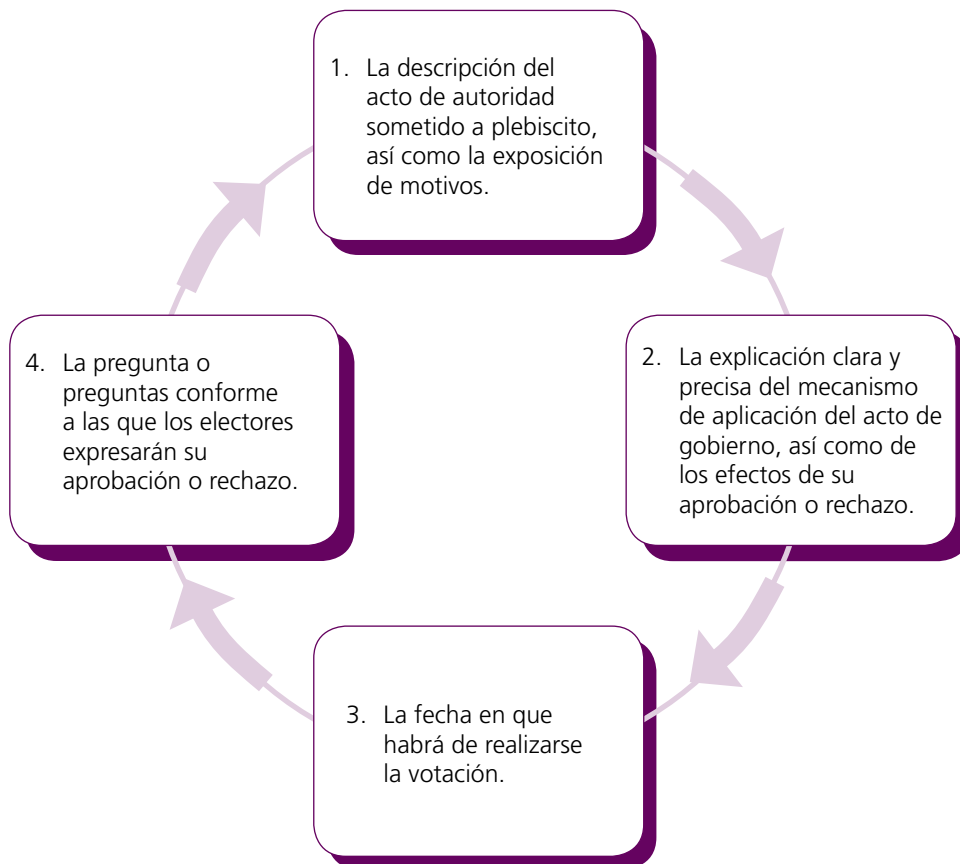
1. La descripción del acto de autoridad sometido a plebiscito, así como la exposición de motivos.

2. La explicación clara y precisa del mecanismo de aplicación del acto de gobierno, así como de los efectos de su aprobación o rechazo.

3. La fecha en que habrá de realizarse la votación.

4. La pregunta o preguntas conforme a las que los electores expresarán su aprobación o rechazo.